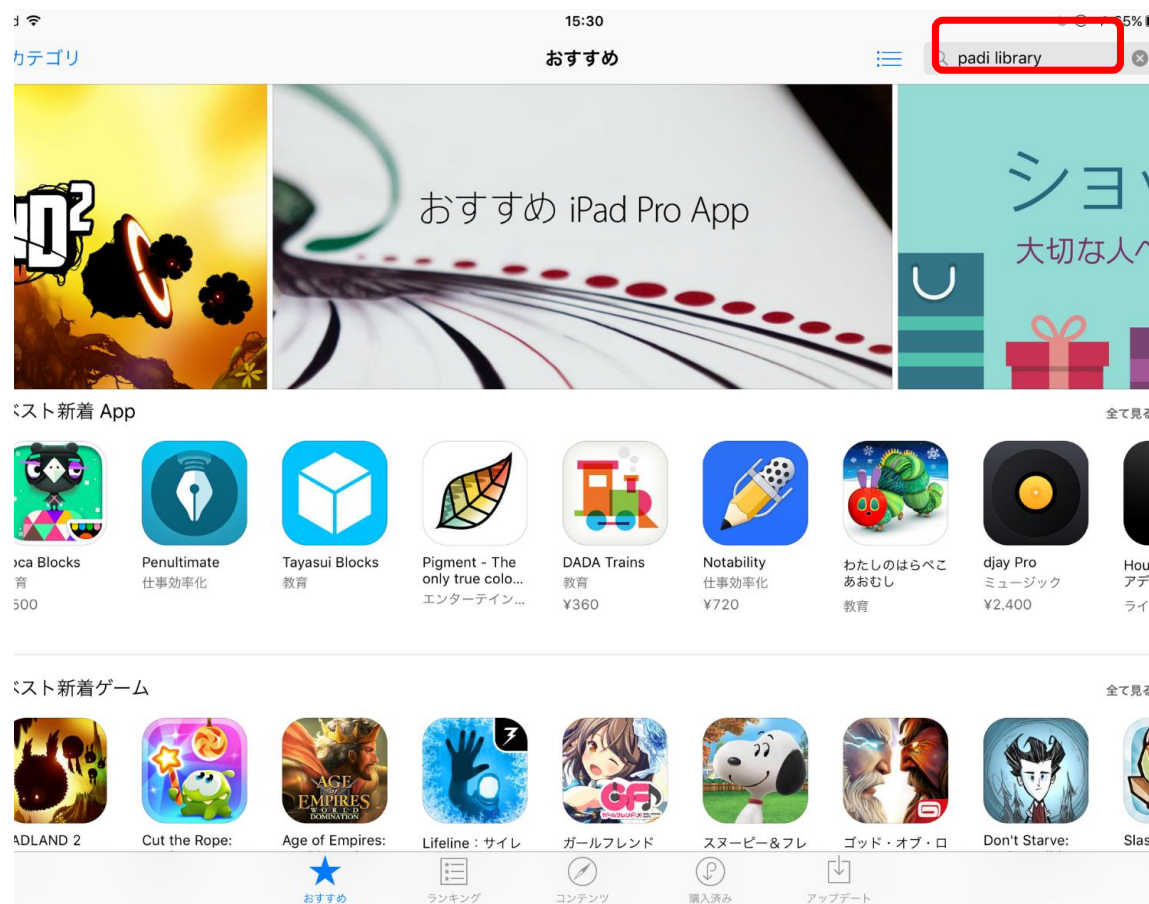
15:30

カテゴリ

おすすめ

padi library

おすすめ iPad Pro App

ショ

大切な人へ

スト新着 App

全て見る

oca Blocks
育
500

Penultimate
仕事効率化

Tayasui Blocks
教育

Pigment - The only true colo...
エンターテイン...

DADA Trains
教育
¥360

Notability
仕事効率化
¥720

わたしのはらぺこあおむし
教育

djay Pro
ミュージック
¥2,400

Hou
アデ
ライ

スト新着ゲーム

全て見る

ADLAND 2

Cut the Rope:

Age of Empires:

Lifeline：サイレ

ガールフレンド

スヌーピー＆フレ

ゴッド・オブ・ロ

Don't Starve:

Slas

AGE OF EMPIRES WORLD DOMINATION

おすすめ

ランキング

コンテンツ

購入済み

アップデート